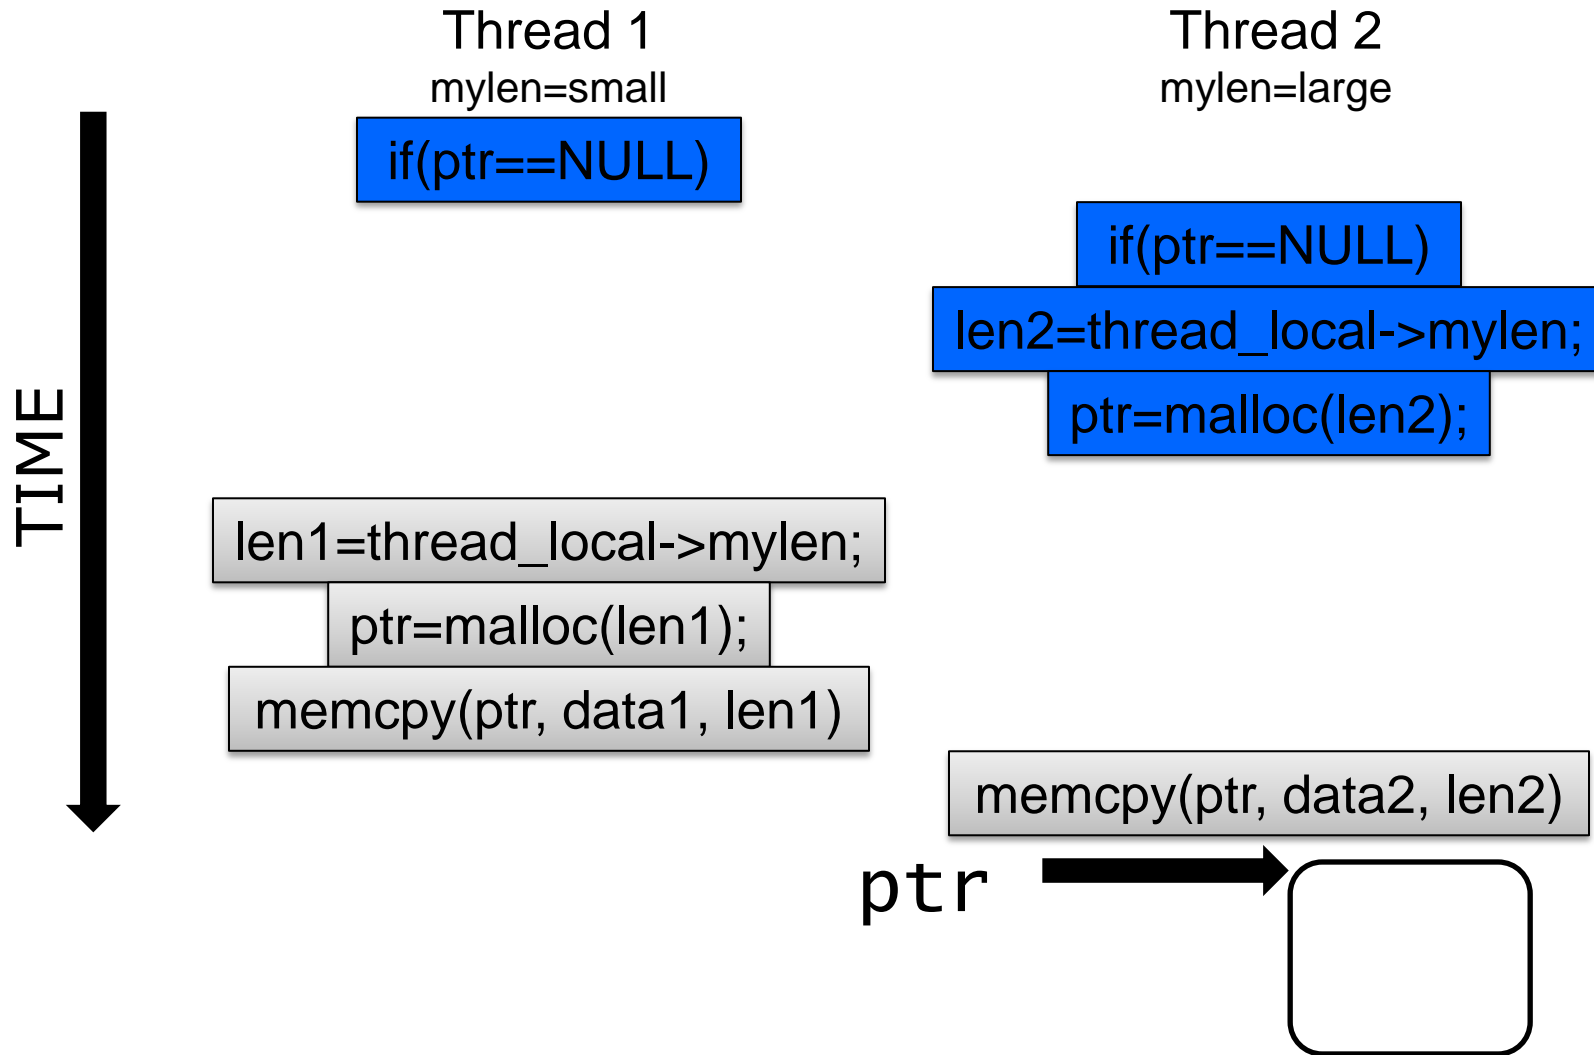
Thread 1
mylen=small

Thread 2
mylen=large

TIME

if(ptr==NULL)

if(ptr==NULL)

len2=thread_local->mylen;

ptr=malloc(len2);

len1=thread_local->mylen;

ptr=malloc(len1);

memcpy(ptr, data1, len1)

memcpy(ptr, data2, len2)

ptr